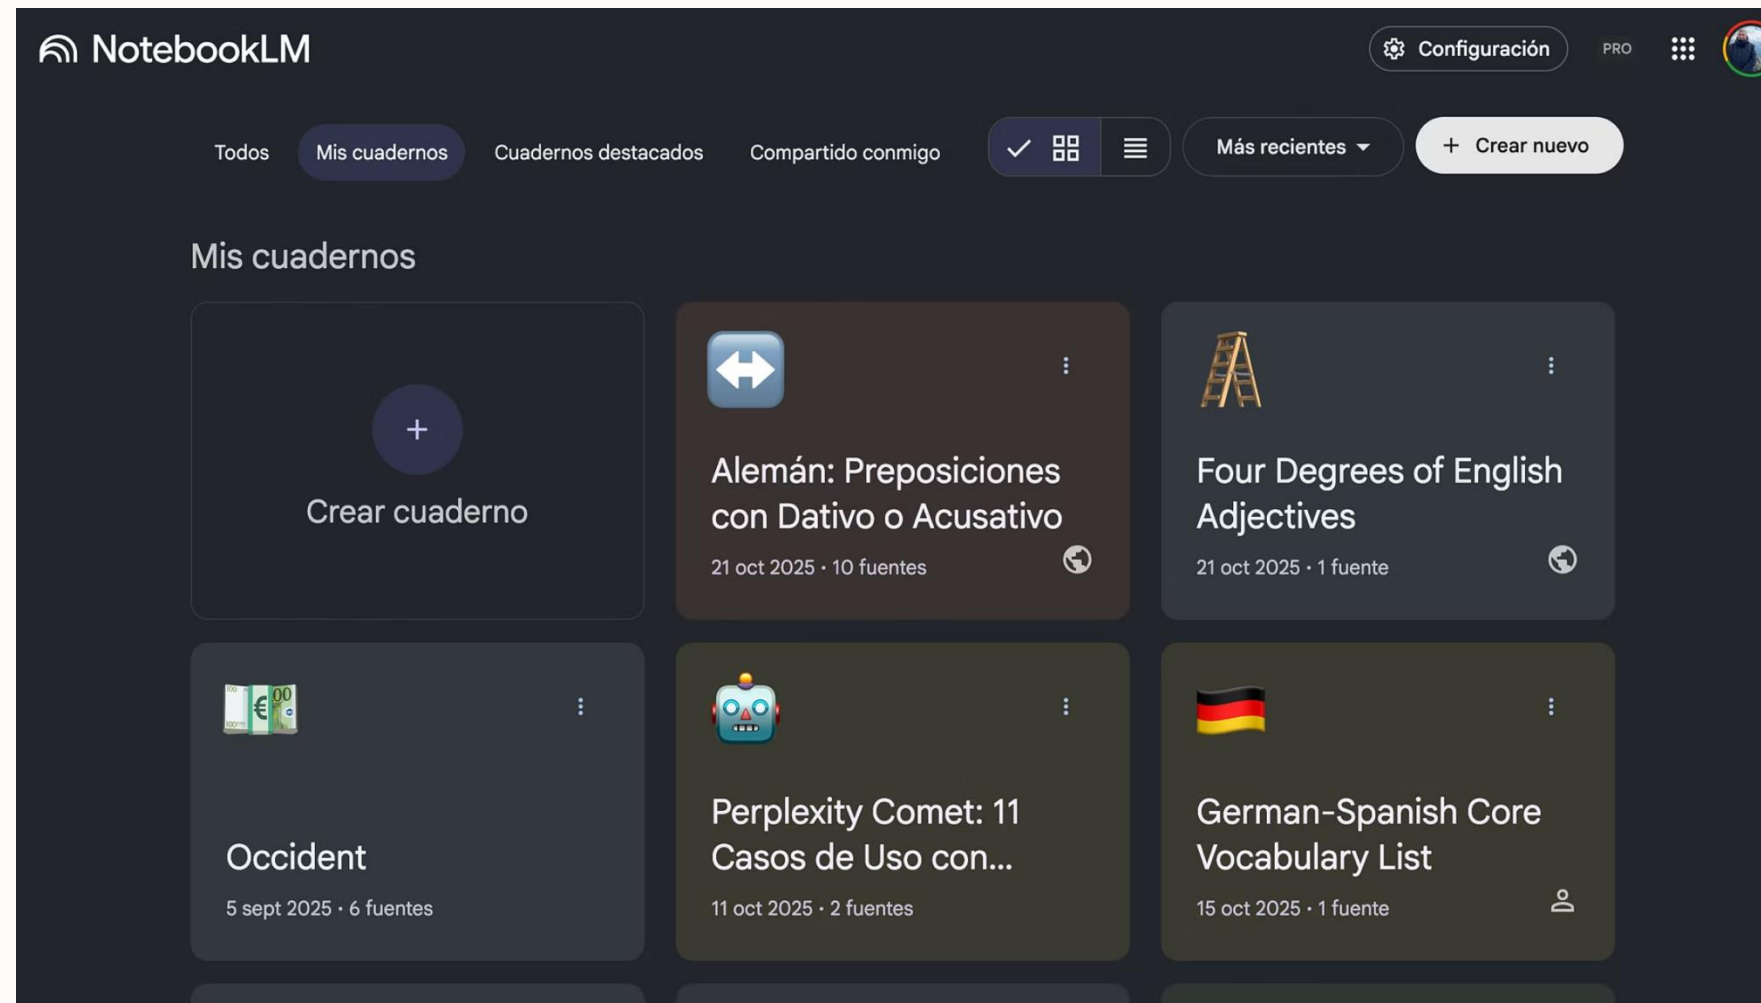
NotebookLM

Configuración

PRO

Todos

Mis cuadernos

Cuadernos destacados

Compartido conmigo

Más recientes

+ Crear nuevo

Mis cuadernos

+

Crear cuaderno

Alemán: Preposiciones con Dativo o Acusativo

21 oct 2025 · 10 fuentes

Four Degrees of English Adjectives

21 oct 2025 · 1 fuente

Occident

5 sept 2025 · 6 fuentes

Perplexity Comet: 11 Casos de Uso con...

11 oct 2025 · 2 fuentes

German-Spanish Core Vocabulary List

15 oct 2025 · 1 fuente